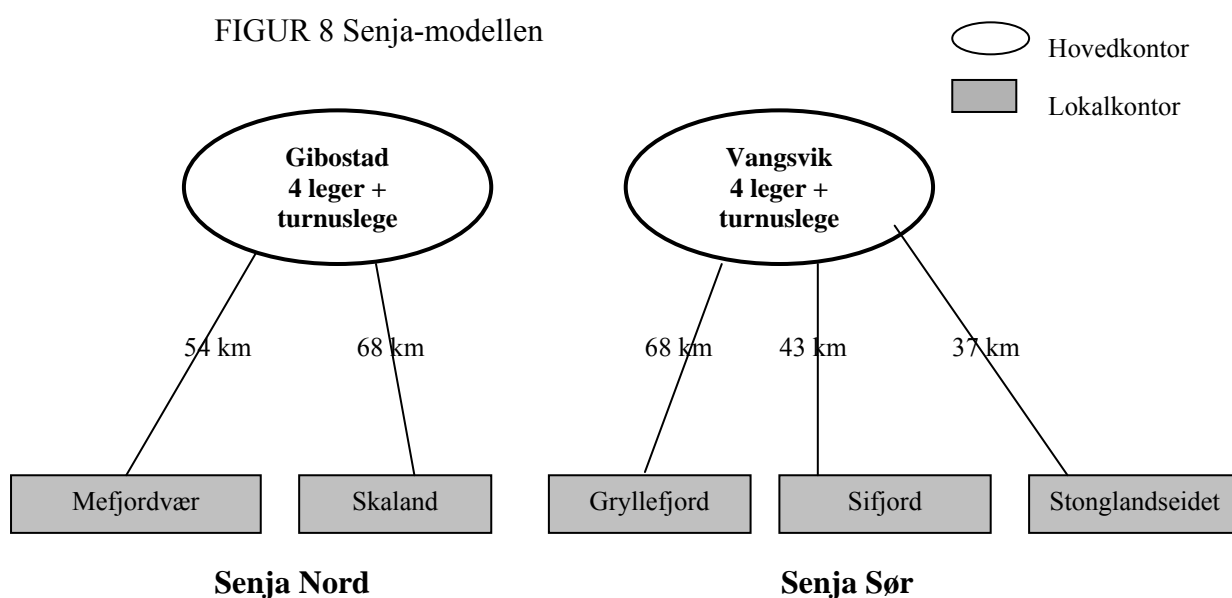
FIGUR 8 Senja-modellen

Hovedkontor

Lokalkontor

**Gibostad 4 leger + turnuslege**

54 km

68 km

Mefjordvær

Skaland

**Senja Nord**

**Vangsvik 4 leger + turnuslege**

68 km

43 km

37 km

Gryllefjord

Sifjord

Stonglandseidet

**Senja Sør**